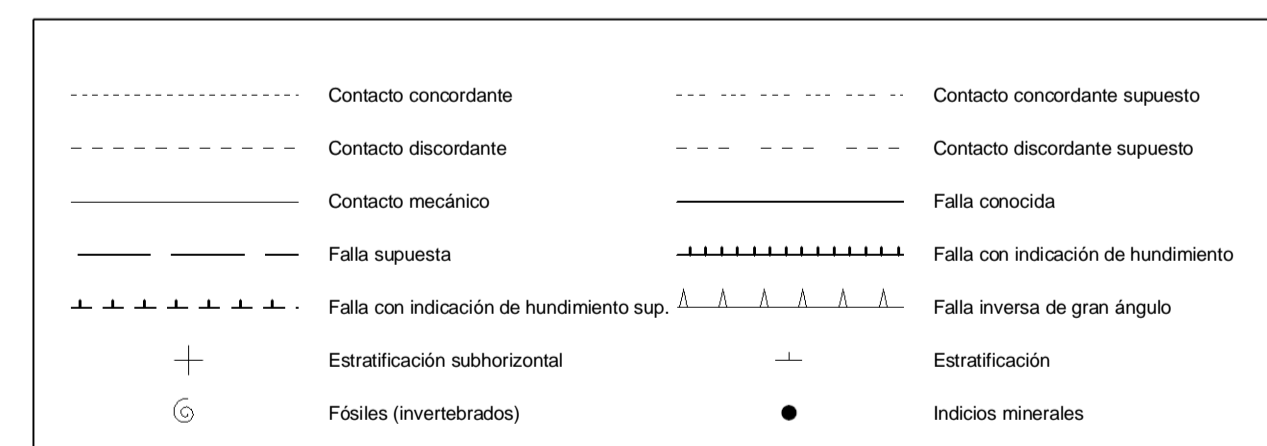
Contacto concordante

Contacto concordante supuesto

Contacto discordante

Contacto discordante supuesto

Contacto mecánico

Falla conocida

Falla supuesta

Falla con indicación de hundimiento

Falla con indicación de hundimiento sup.

Falla inversa de gran ángulo

Estratificación subhorizontal

Estratificación

Fósiles (invertebrados)

Indicios minerales